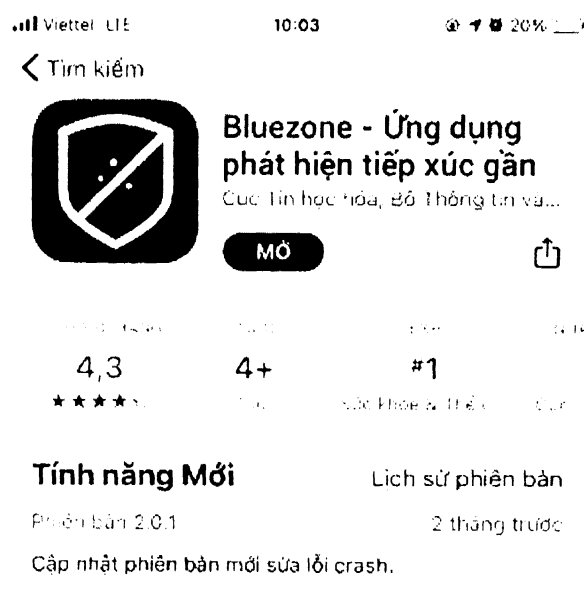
Viettel LTE 10:03 20%

Tìm kiếm

Bluezone - Ứng dụng phát hiện tiếp xúc gần

Cục Tin học hóa, Bộ Thông tin và...

MỞ

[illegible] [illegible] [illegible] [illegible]

4,3 4+ #1

★★★★ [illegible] Sức khỏe & Thể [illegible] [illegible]

Tính năng Mới

Lịch sử phiên bản

Phiên bản 2.0.1

2 tháng trước

Cập nhật phiên bản mới sửa lỗi crash.